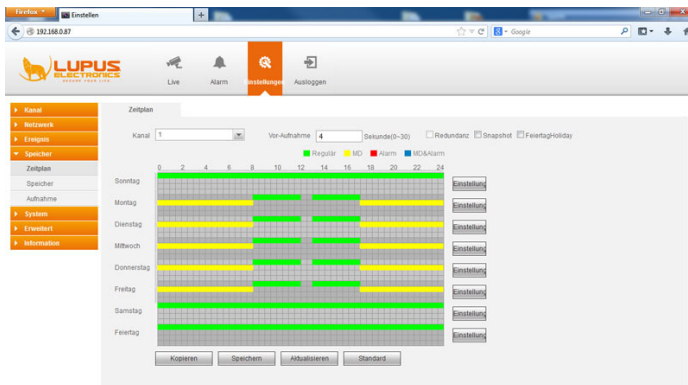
Firefox
Einstellen
192.168.0.87
Google

LUPUS ELECTRONICS

Live
Alarm
Einstellungen
Ausloggen

Kanal
Netzwerk
Ereignis
Speicher
Zeitplan
Speicher
Aufnahme
System
Erweitert
Information

Zeitplan

Kanal 1
Vor-Aufnahme 4 Sekunde(0~30)
Redundanz
Snapshot
FeiertagHoliday

Regulär
MD
Alarm
MD&Alarm

0 2 4 6 8 10 12 14 16 18 20 22 24

Sonntag
Einstellung
Montag
Einstellung
Dienstag
Einstellung
Mittwoch
Einstellung
Donnerstag
Einstellung
Freitag
Einstellung
Samstag
Einstellung
Feiertag
Einstellung

Kopieren
Speichern
Aktualisieren
Standard